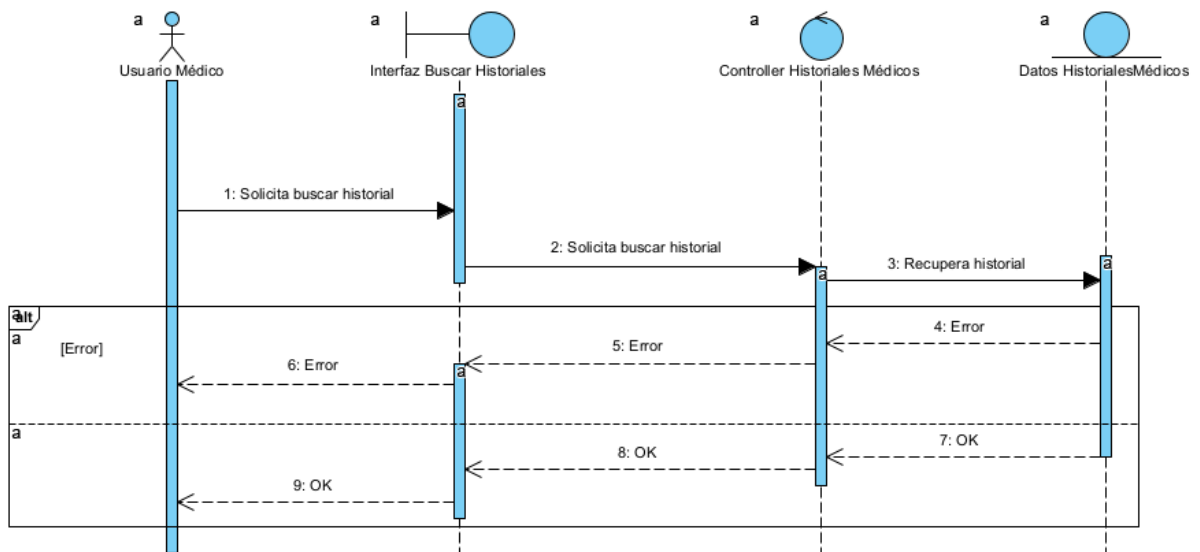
a
Usuario Médico

a
Interfaz Buscar Historiales

a
Controller Historiales Médicos

a
Datos HistorialesMédicos

a

1: Solicita buscar historial

2: Solicita buscar historial

a

3: Recupera historial

a

a alt
a
[Error]

4: Error

5: Error

6: Error

a

a

7: OK

8: OK

9: OK